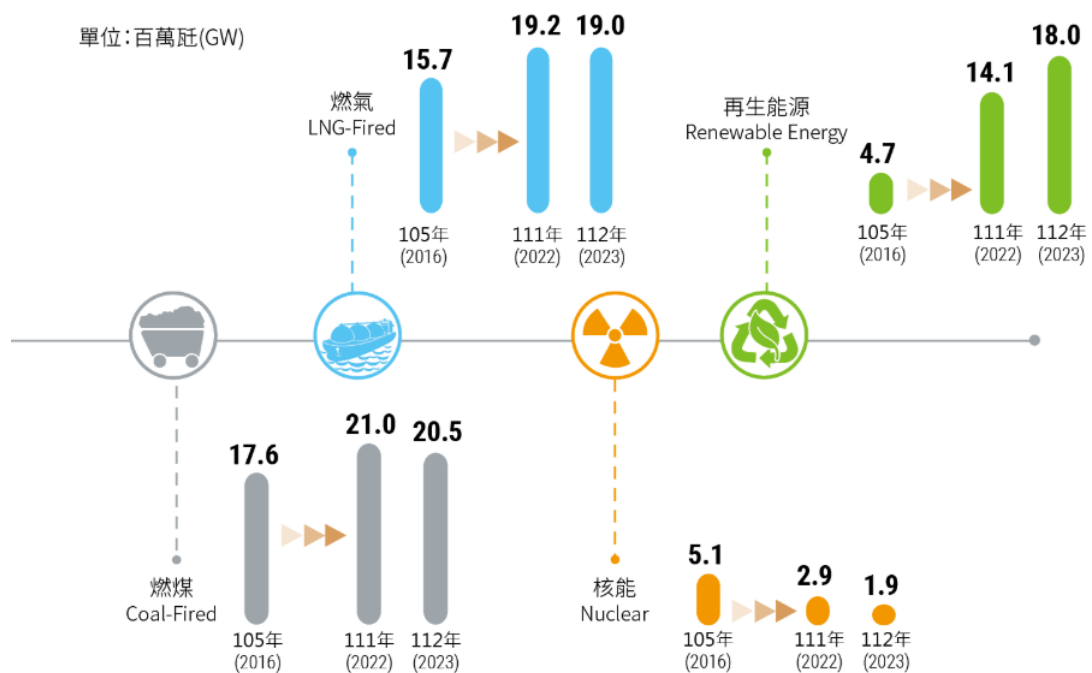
單位:百萬瓩(GW)

燃氣
LNG-Fired

15.7
105年
(2016)

19.2
111年
(2022)

19.0
112年
(2023)

再生能源
Renewable Energy

4.7
105年
(2016)

14.1
111年
(2022)

18.0
112年
(2023)

燃煤
Coal-Fired

17.6
105年
(2016)

21.0
111年
(2022)

20.5
112年
(2023)

核能
Nuclear

5.1
105年
(2016)

2.9
111年
(2022)

1.9
112年
(2023)